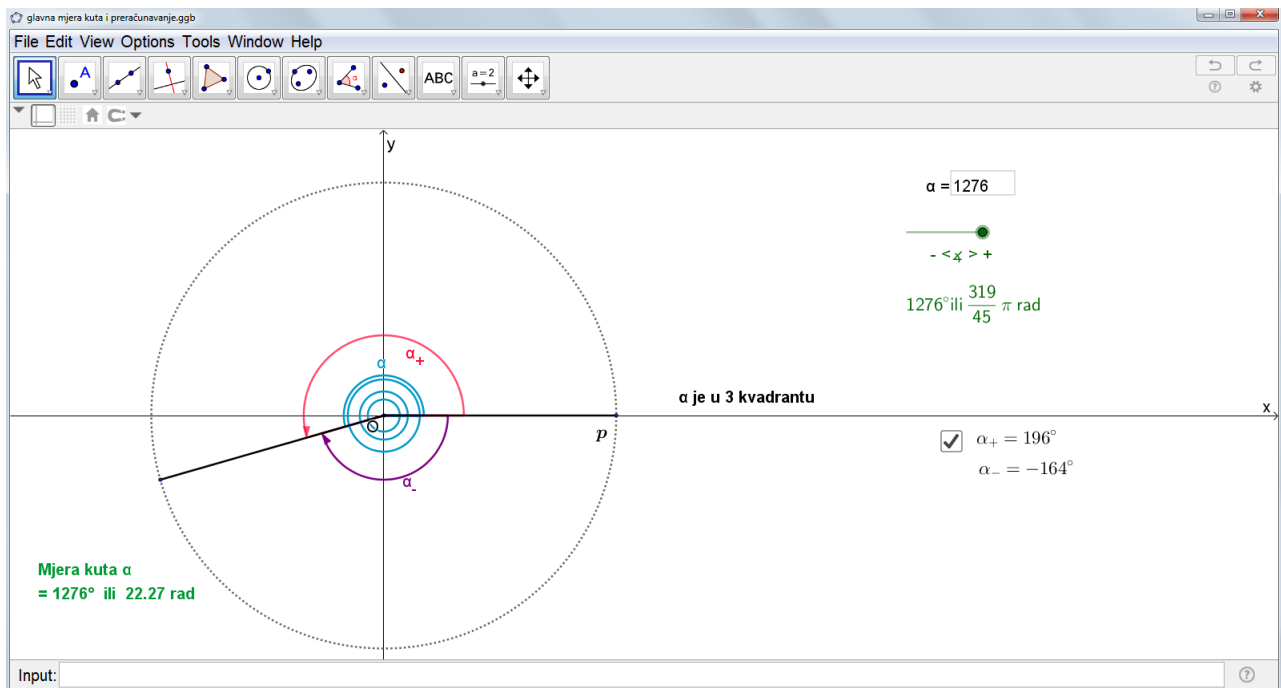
glavna mjera kuta i preračunavanje.ggb

File Edit View Options Tools Window Help

ABC
a = 2

y

α = 1276

- < ∡ > +

1276°ili $\frac{319}{45}$ π rad

α
$α_+$

α je u 3 kvadrantu

x

O

p

$α_-$

$α_+ = 196°$
$α_- = -164°$

Mjera kuta α
= 1276° ili 22.27 rad

Input: